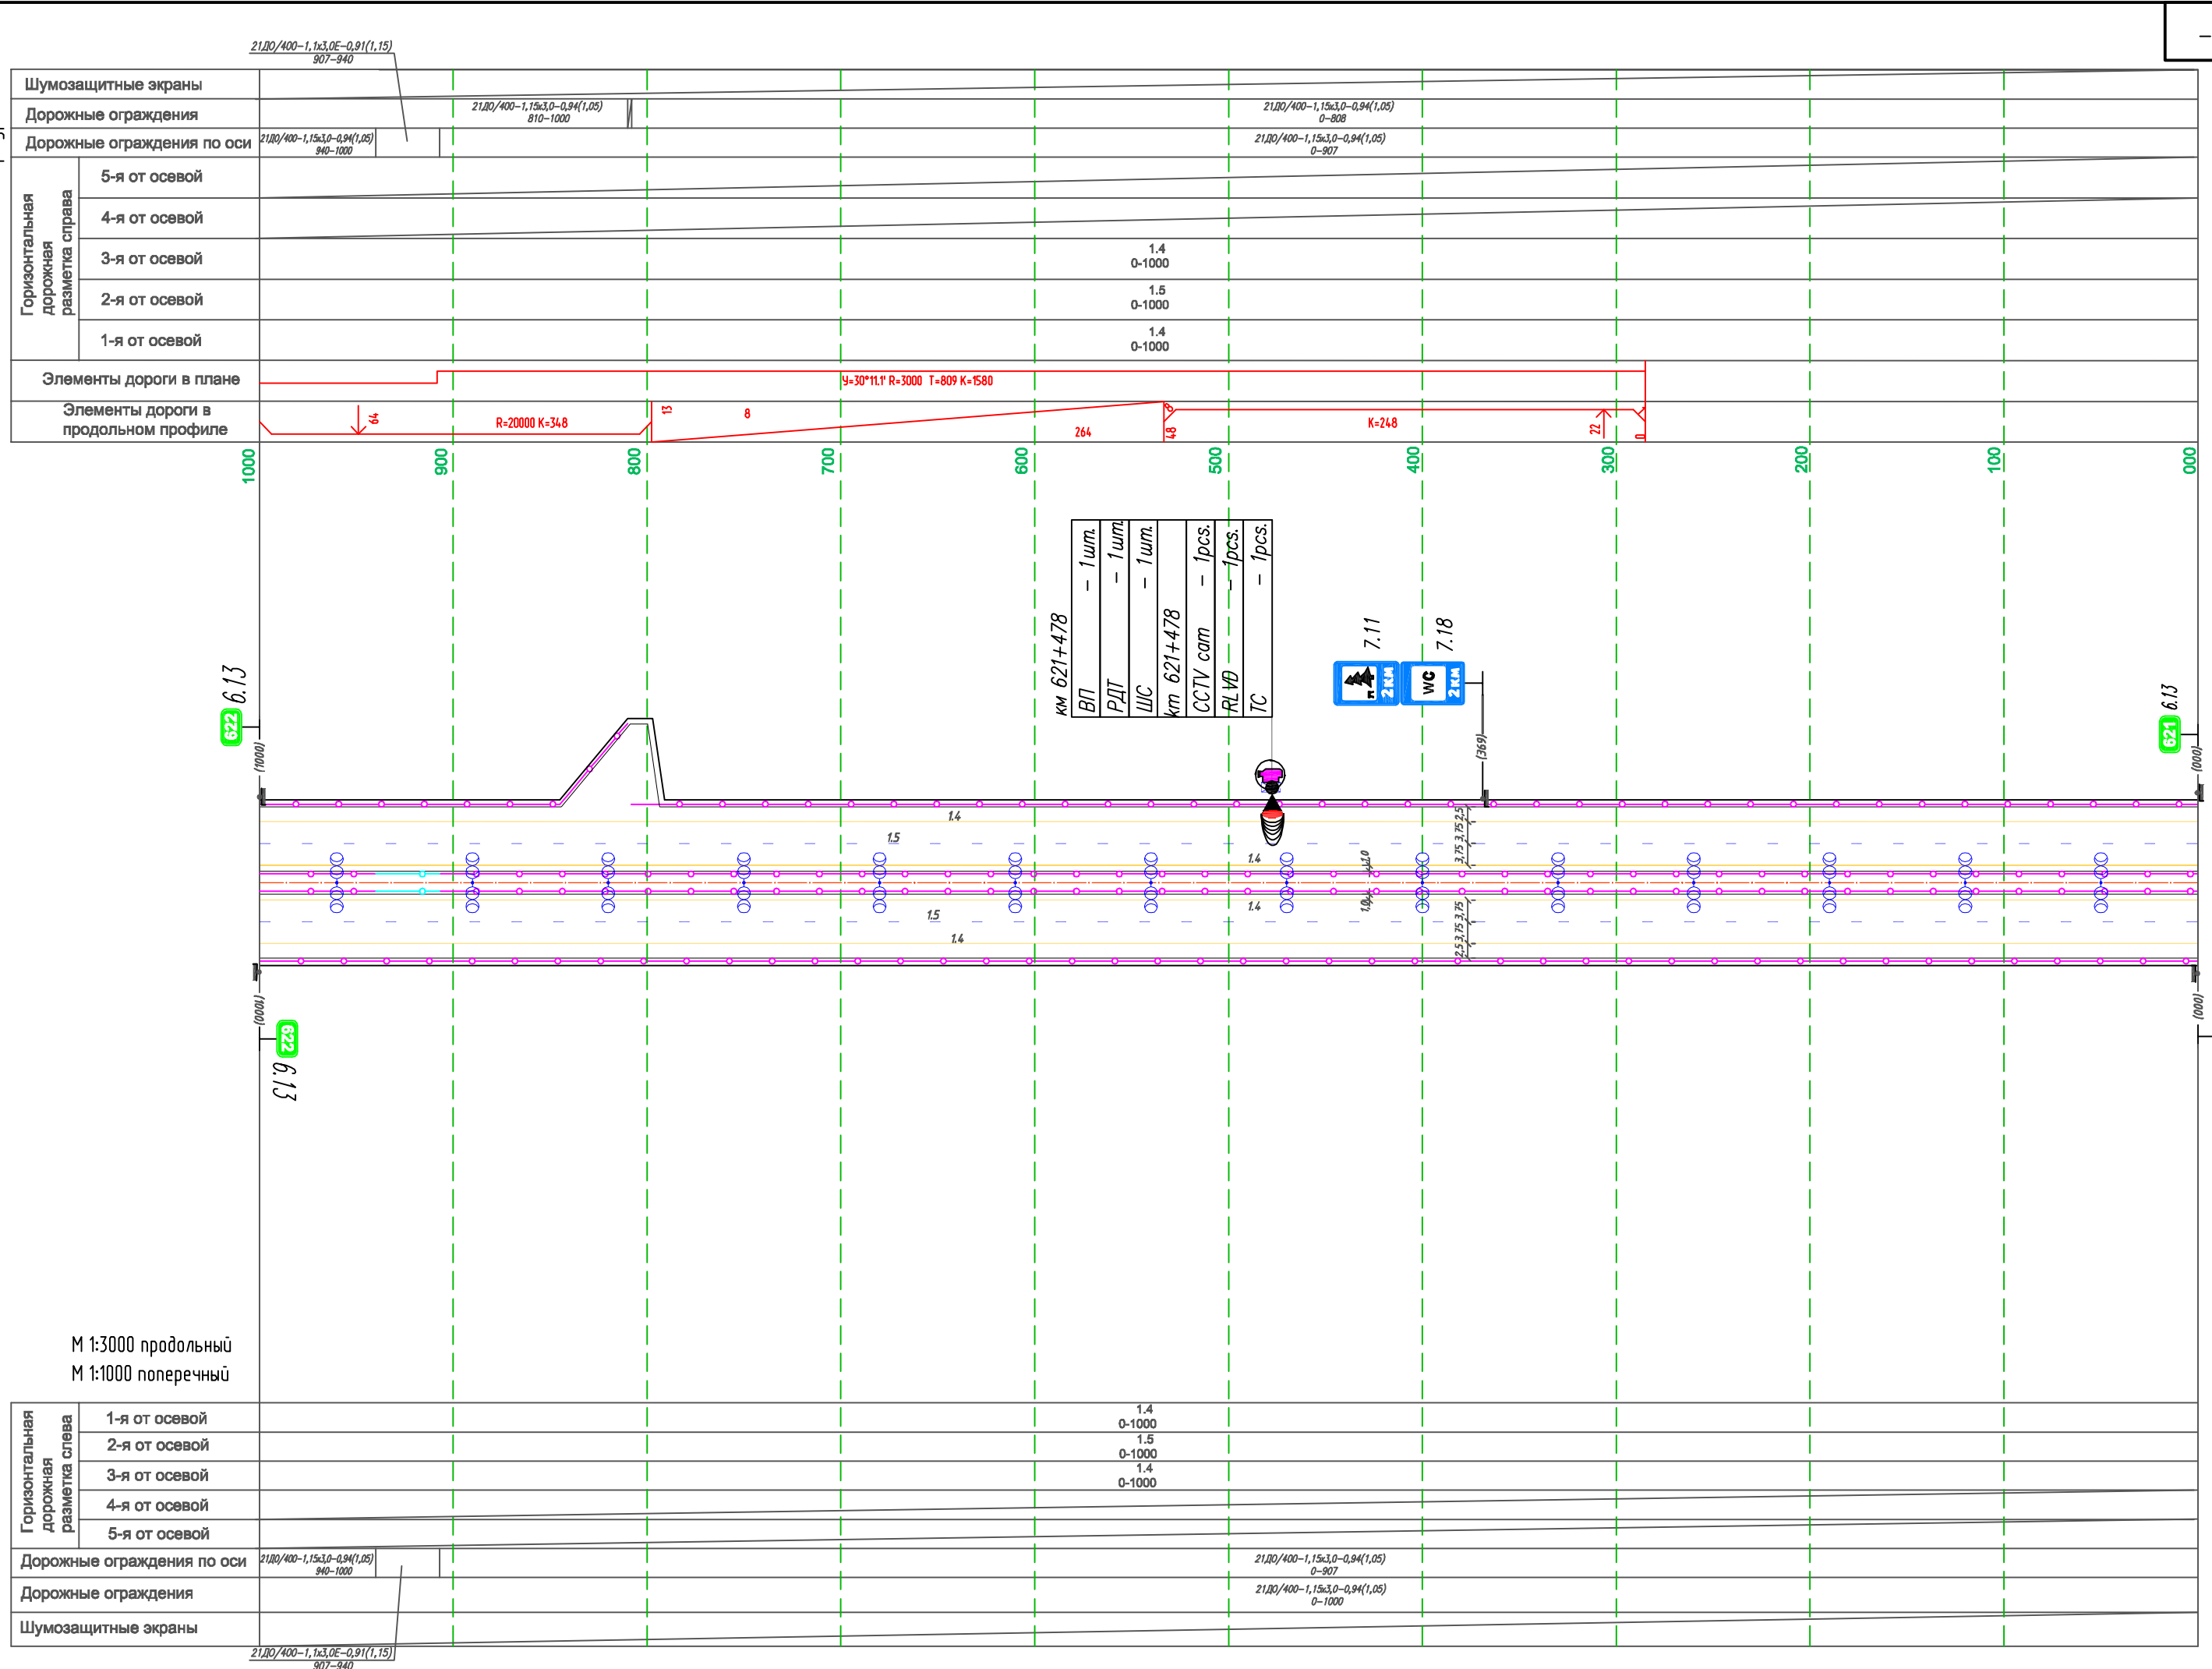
21ДО/400–1,1х3,0Е–0,91(1,15)
907–940

Шумозащитные экраны

Дорожные ограждения
21ДО/400–1,15х3,0–0,94(1,05)
810–1000
21ДО/400–1,15х3,0–0,94(1,05)
0–808

Дорожные ограждения по оси
21ДО/400–1,15х3,0–0,94(1,05)
940–1000
21ДО/400–1,15х3,0–0,94(1,05)
0–907

Горизонтальная дорожная разметка справа
5-я от осевой
4-я от осевой
3-я от осевой
1.4
0-1000
2-я от осевой
1.5
0-1000
1-я от осевой
1.4
0-1000

Элементы дороги в плане
У=30°11.1' R=3000 T=809 K=1580

Элементы дороги в продольном профиле
64
R=20000 K=348
13
8
264
48
K=248
22
0

1000 900 800 700 600 500 400 300 200 100 000

км 621+478
ВП – 1шт.
РДТ – 1шт.
ШС – 1шт.
km 621+478
CCTV cam – 1pcs.
RLVD – 1pcs.
TC – 1pcs.

7.11
2 км
7.18
WC
2 км

6.13
622
(1000)
6.13
621
(000)
(369)

1.4
1.5
1.4
1.0
1.0
1.4
1.5
1.4
3,75 3,75 2,5
2,5 3,75 3,75

(1000)
622
6.13
(000)

М 1:3000 продольный
М 1:1000 поперечный

Горизонтальная дорожная разметка слева
1-я от осевой
1.4
0-1000
2-я от осевой
1.5
0-1000
3-я от осевой
1.4
0-1000
4-я от осевой
5-я от осевой

Дорожные ограждения по оси
21ДО/400–1,15х3,0–0,94(1,05)
940–1000
21ДО/400–1,15х3,0–0,94(1,05)
0–907

Дорожные ограждения
21ДО/400–1,15х3,0–0,94(1,05)
0–1000

Шумозащитные экраны
21ДО/400–1,1х3,0Е–0,91(1,15)
907–940